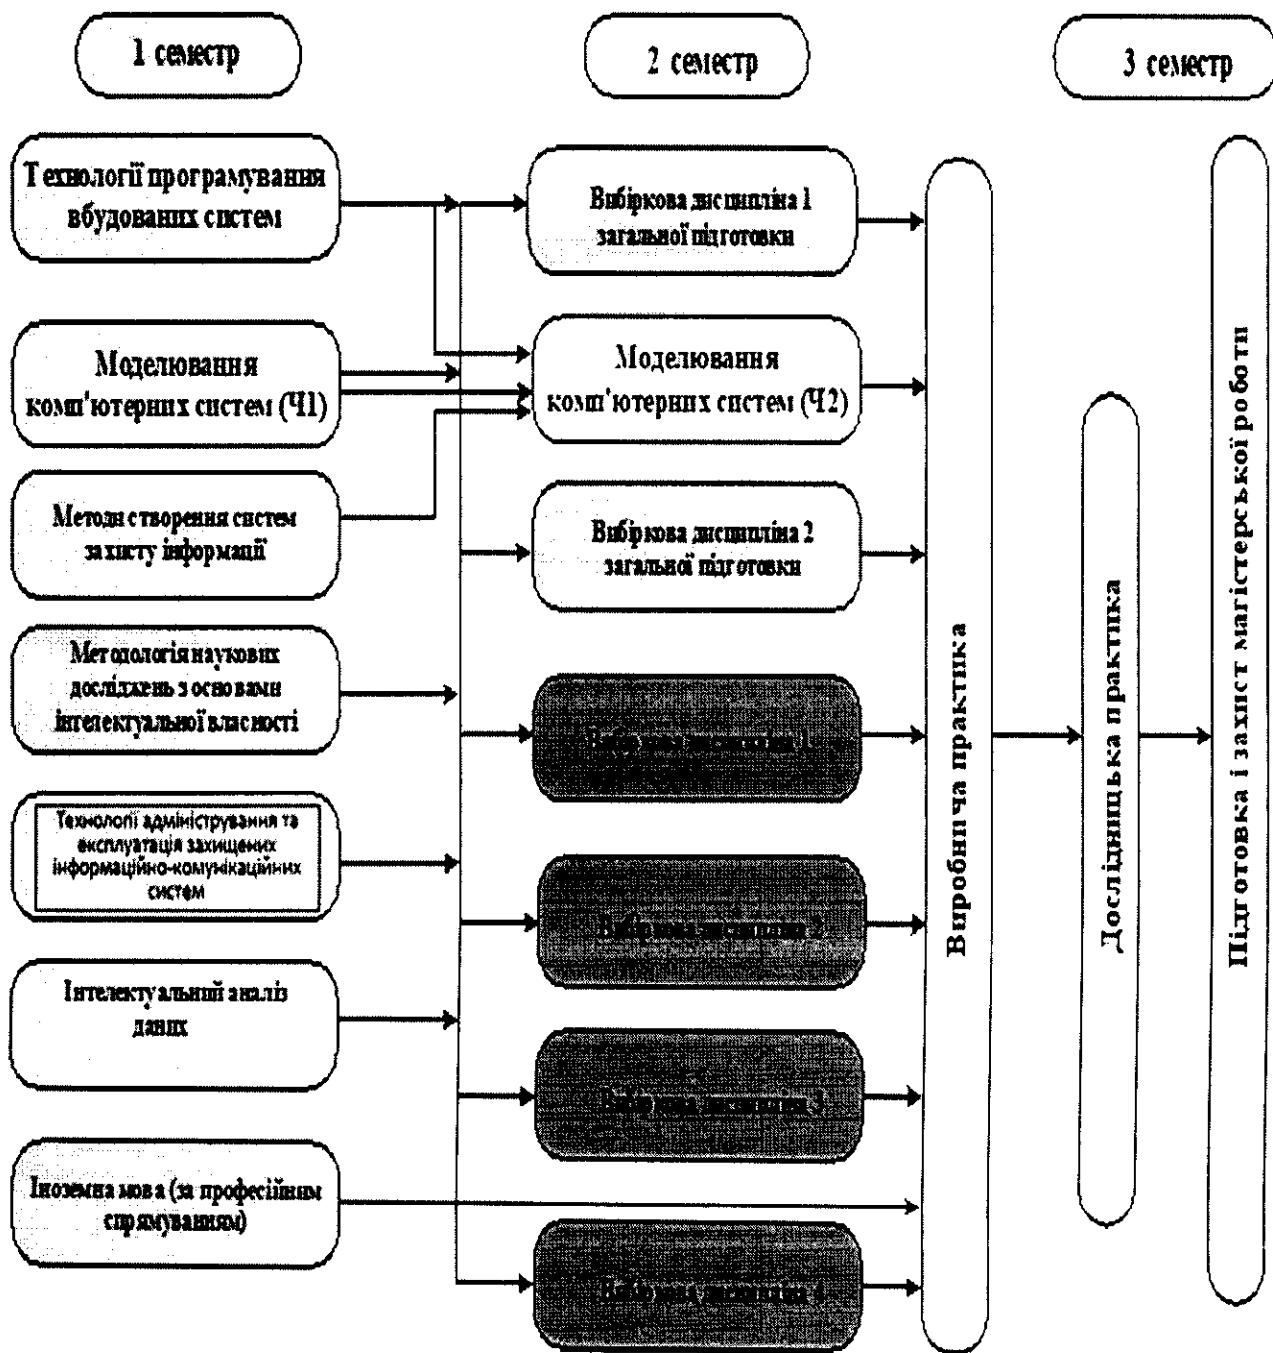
1 семестр

2 семестр

3 семестр

Технології програмування вбудованих систем

Моделювання комп'ютерних систем (Ч1)

Методи створення систем захисту інформації

Методологія наукових досліджень з основами інтелектуальної власності

Технології адміністрування та експлуатація захищених інформаційно-комунікаційних систем

Інтелектуальний аналіз даних

Іноземна мова (за професійним спрямуванням)

Вибіркова дисципліна 1 загальної підготовки

Моделювання комп'ютерних систем (Ч2)

Вибіркова дисципліна 2 загальної підготовки

Вибіркова дисципліна 1 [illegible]

Вибіркова дисципліна 2

Вибіркова дисципліна 3

Вибіркова дисципліна 4

Виробнича практика

Дослідницька практика

Підготовка і захист магістерської роботи